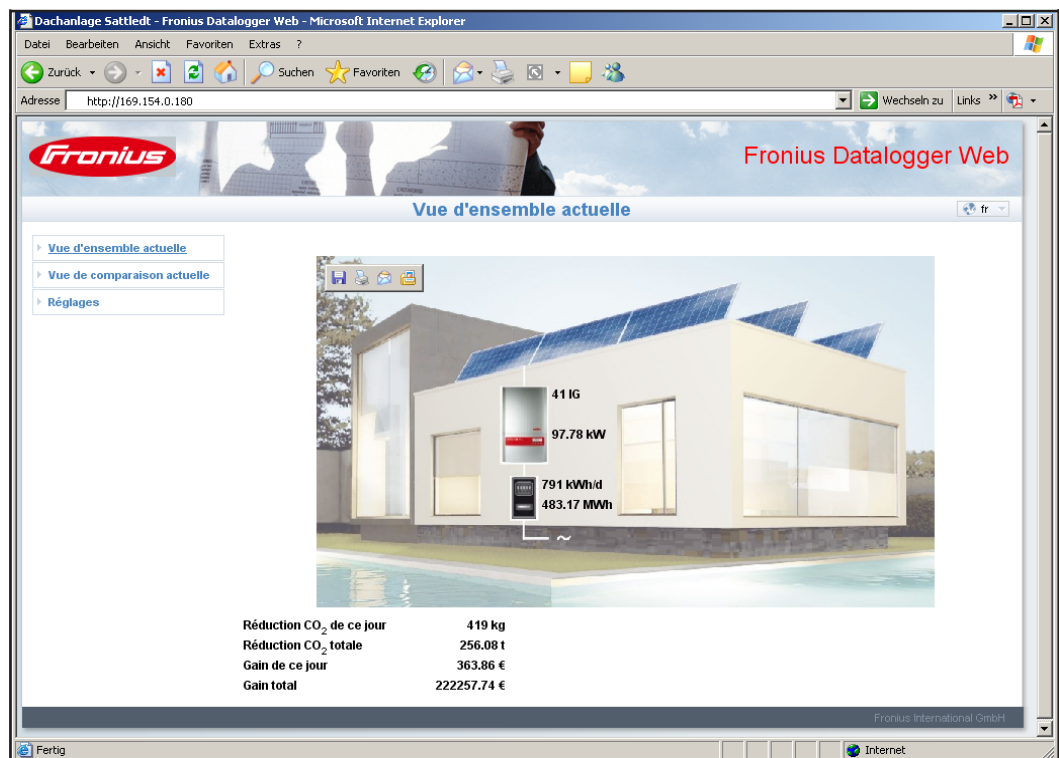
Dachanlage Sattledt - Fronius Datalogger Web - Microsoft Internet Explorer

Datei Bearbeiten Ansicht Favoriten Extras ?

Zurück Suchen Favoriten

Adresse http://169.154.0.180 Wechseln zu Links »

Fronius

Fronius Datalogger Web

Vue d'ensemble actuelle

fr

Vue d'ensemble actuelle
Vue de comparaison actuelle
Réglages

41 IG
97.78 kW
791 kWh/d
483.17 MWh
~

| | |
|---|---|
| Réduction $CO_2$ de ce jour | 419 kg |
| Réduction $CO_2$ totale | 256.08 t |
| Gain de ce jour | 363.86 € |
| Gain total | 222257.74 € |

Fronius International GmbH

Fertig

Internet